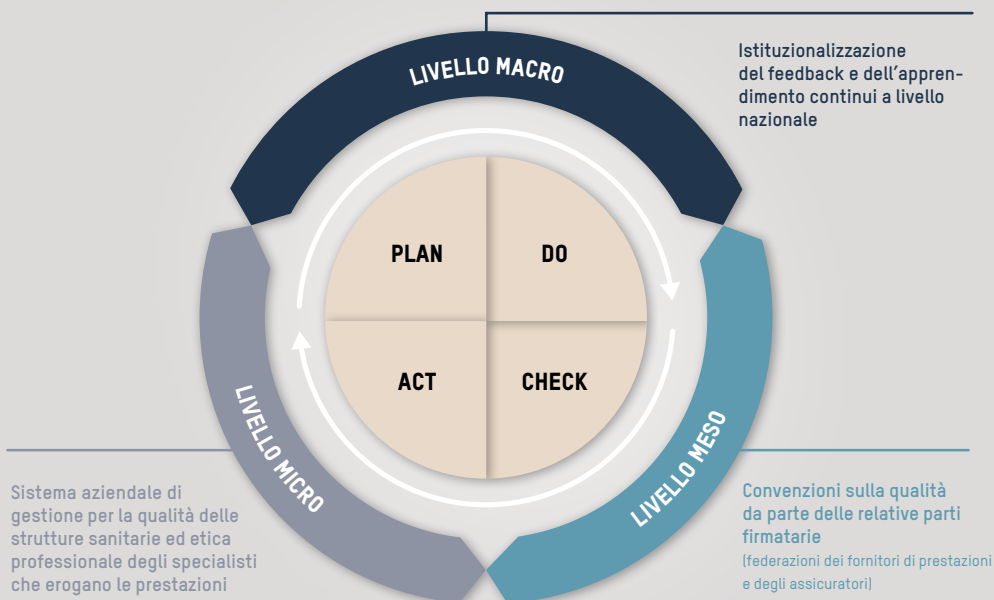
LIVELLO MACRO

Istituzionalizzazione del feedback e dell'apprendimento continui a livello nazionale

PLAN

DO

ACT

CHECK

LIVELLO MICRO

LIVELLO MESO

Sistema aziendale di gestione per la qualità delle strutture sanitarie ed etica professionale degli specialisti che erogano le prestazioni

Convenzioni sulla qualità da parte delle relative parti firmatarie
(federazioni dei fornitori di prestazioni e degli assicuratori)